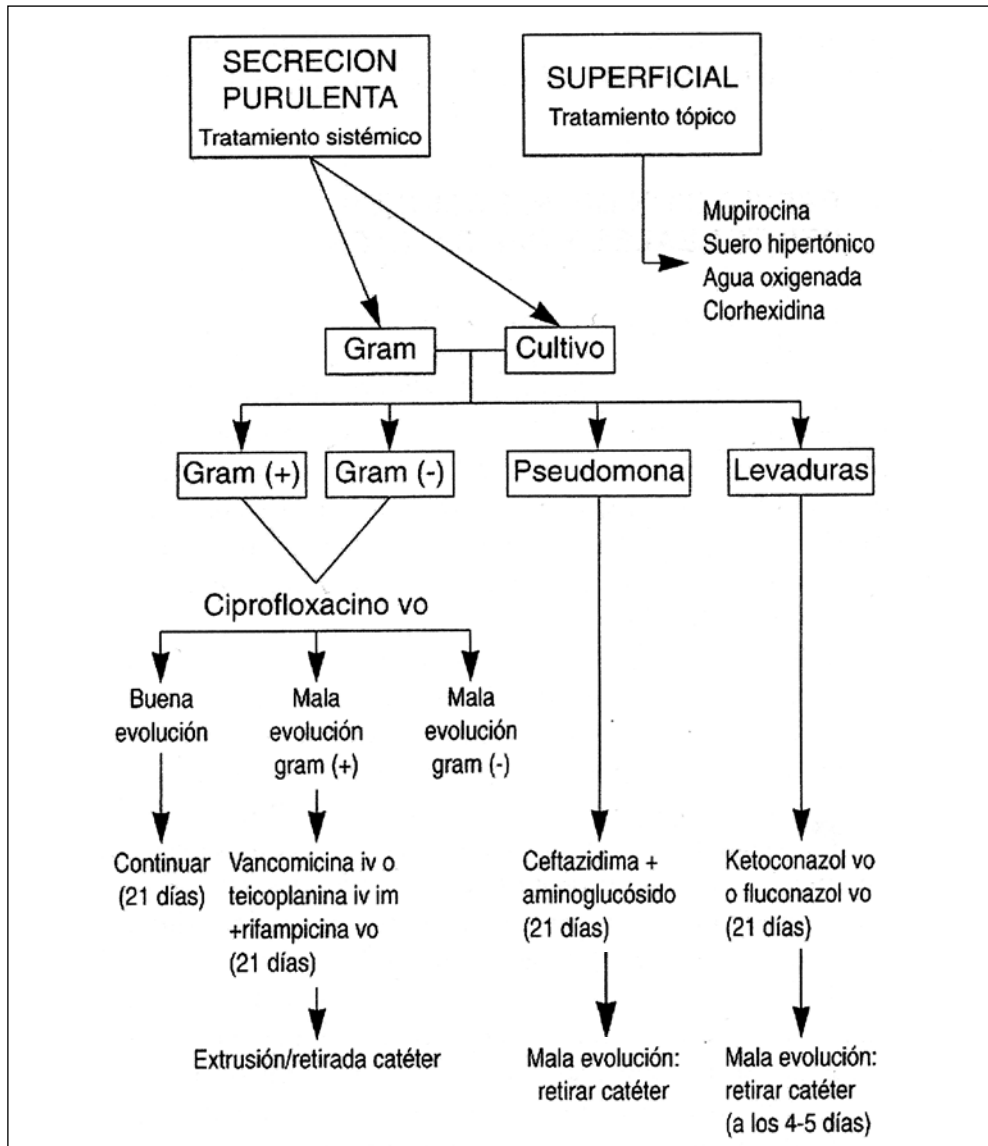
SECRECION PURULENTA
Tratamiento sistémico

SUPERFICIAL
Tratamiento tópico

Mupirocina
Suero hipertónico
Agua oxigenada
Clorhexidina

Gram

Cultivo

Gram (+)

Gram (-)

Pseudomona

Levaduras

Ciprofloxacino vo

Buena evolución

Mala evolución gram (+)

Mala evolución gram (-)

Continuar (21 días)

Vancomicina iv o teicoplanina iv im +rifampicina vo (21 días)

Extrusión/retirada catéter

Ceftazidima + aminoglucósido (21 días)

Mala evolución: retirar catéter

Ketoconazol vo o fluconazol vo (21 días)

Mala evolución: retirar catéter (a los 4-5 días)